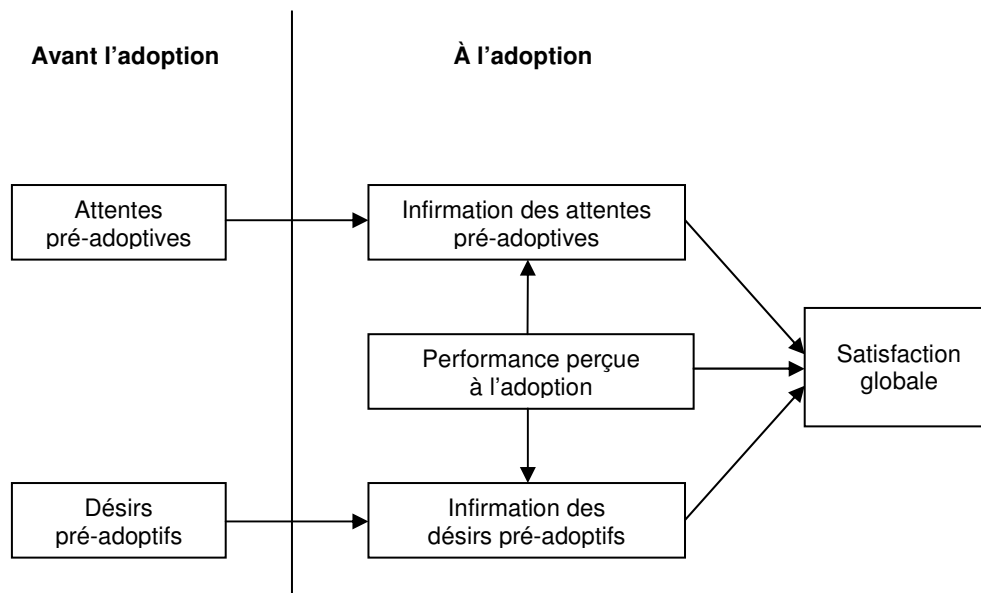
Avant l'adoption

À l'adoption

Attentes pré-adoptives

Infirmation des attentes pré-adoptives

Performance perçue à l'adoption

Satisfaction globale

Désirs pré-adoptifs

Infirmation des désirs pré-adoptifs